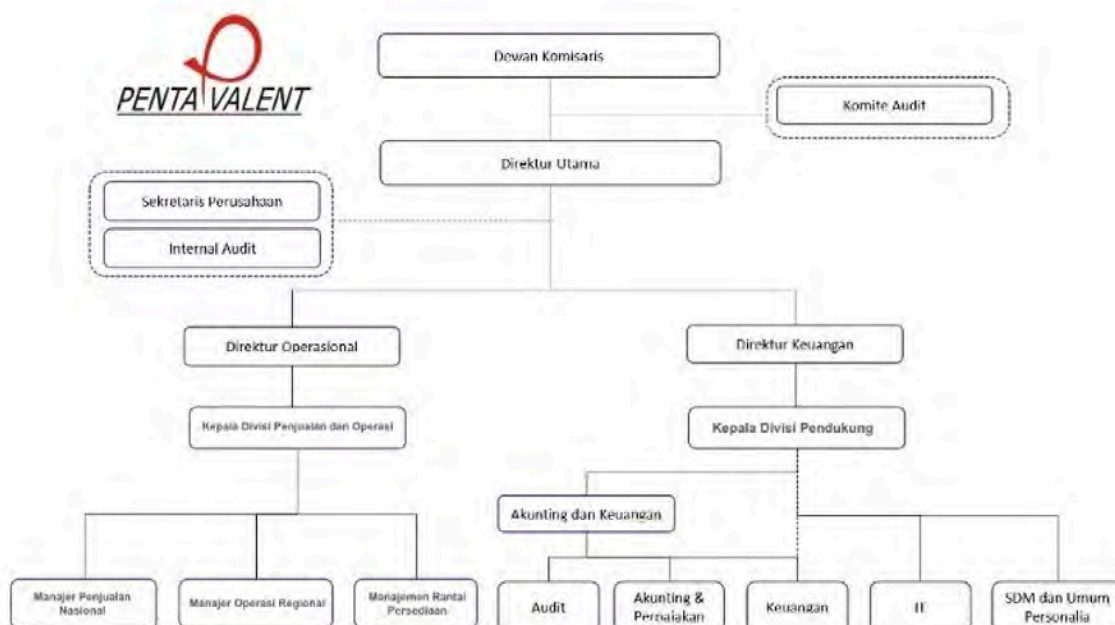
PENTA VALENT

Dewan Komisaris

Komite Audit

Direktur Utama

Sekretaris Perusahaan

Internal Audit

Direktur Operasional

Direktur Keuangan

Kepala Divisi Penjualan dan Operasi

Kepala Divisi Pendukung

Akunting dan Keuangan

Manajer Penjualan Nasional

Manajer Operasi Regional

Manajemen Rantai Persediaan

Audit

Akunting & Perpajakan

Keuangan

IT

SDM dan Umum Personalia